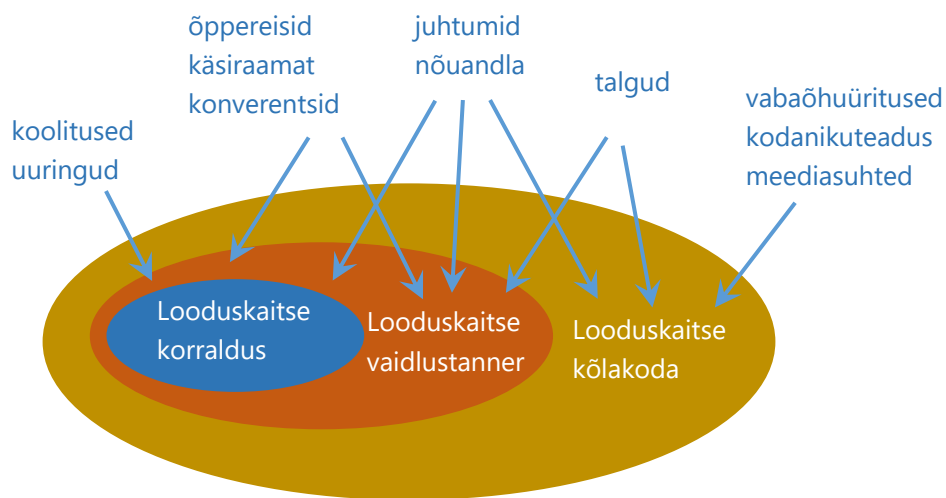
õppereisid
käsiraamat
konverentsid

juhtumid
nõuandla

talgud

vabaõhuüritused
kodanikuteadus
meediasuhted

koolitused
uuringud

Looduskaitse
korraldus

Looduskaitse
vaidlustanner

Looduskaitse
kõlakoda